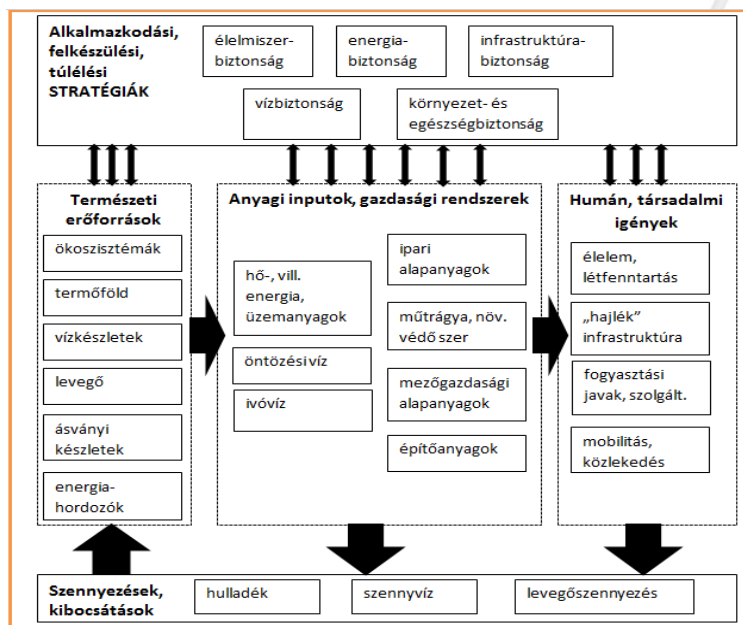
Alkalmazkodási, felkészülési, túlélési STRATÉGIÁK

élelmiszer-biztonság

energia-biztonság

infrastruktúra-biztonság

vízbiztonság

környezet- és egészségbiztonság

Természeti erőforrások

ökoszisztémák

termőföld

vízkészletek

levegő

ásványi készletek

energia-hordozók

Anyagi inputok, gazdasági rendszerek

hő-, vill. energia, üzemanyagok

öntözési víz

ivóvíz

ipari alapanyagok

műtrágya, növ. védő szer

mezőgazdasági alapanyagok

építőanyagok

Humán, társadalmi igények

élelem, létfenntartás

„hajlék" infrastruktúra

fogyasztási javak, szolgált.

mobilitás, közlekedés

Szennyezések, kibocsátások

hulladék

szennyvíz

levegőszennyezés